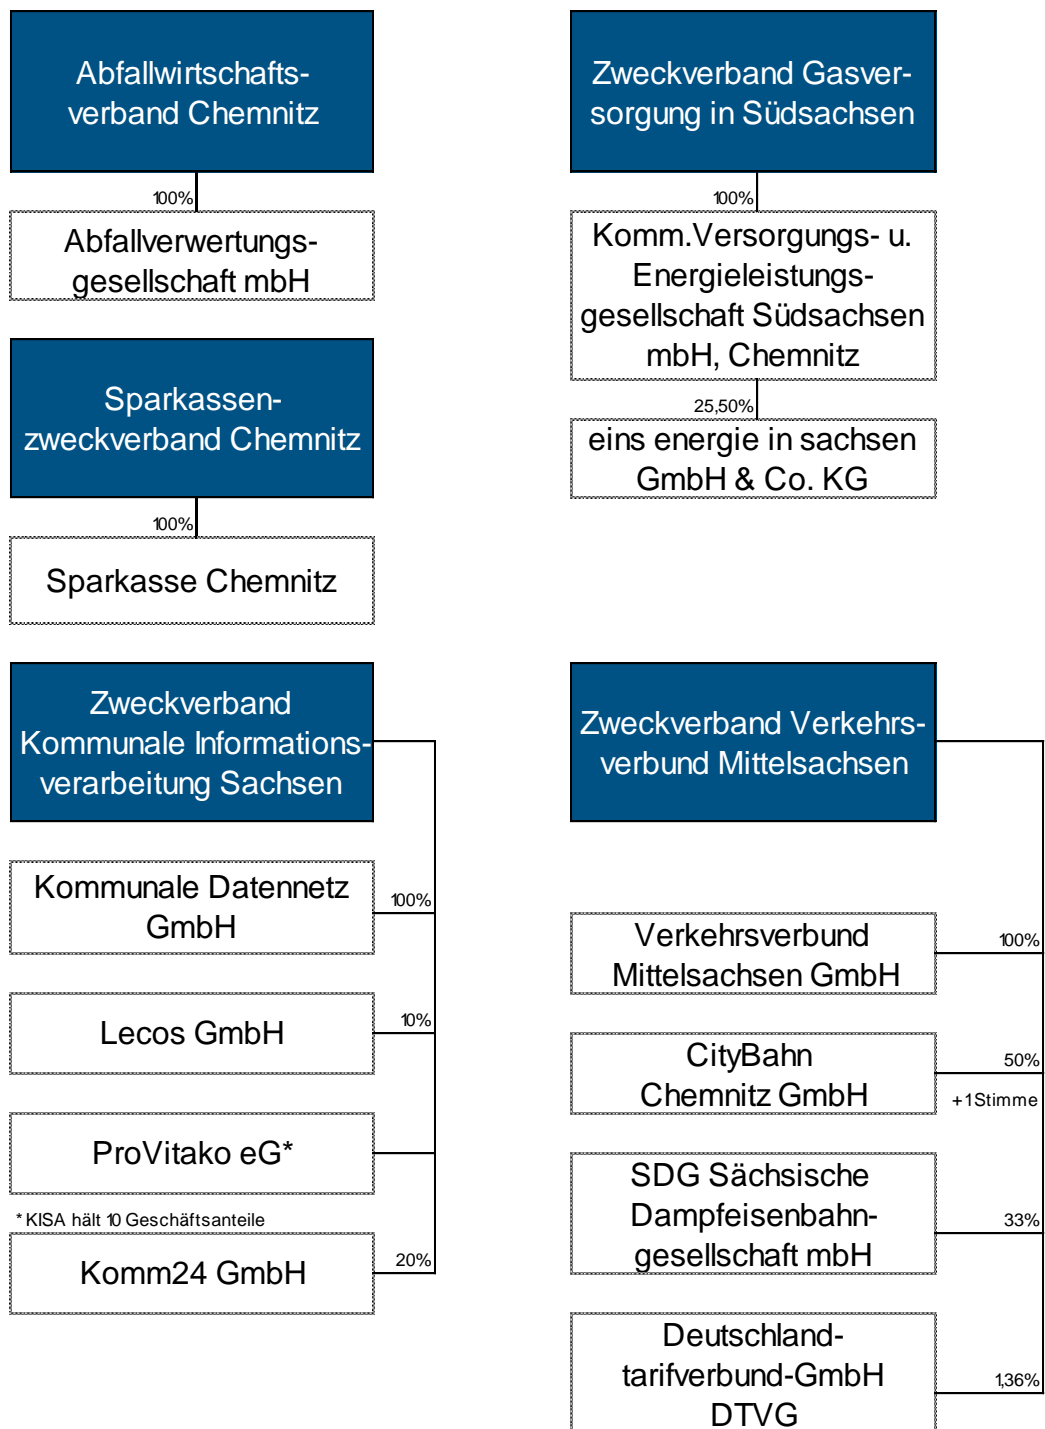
Abfallwirtschaftsverband Chemnitz

100%

Abfallverwertungsgesellschaft mbH

Sparkassenzweckverband Chemnitz

100%

Sparkasse Chemnitz

Zweckverband Gasversorgung in Südsachsen

100%

Komm.Versorgungs- u. Energieleistungsgesellschaft Südsachsen mbH, Chemnitz

25,50%

eins energie in sachsen GmbH & Co. KG

Zweckverband Kommunale Informationsverarbeitung Sachsen

Kommunale Datennetz GmbH

100%

Lecos GmbH

10%

ProVitako eG*

* KISA hält 10 Geschäftsanteile

Komm24 GmbH

20%

Zweckverband Verkehrsverbund Mittelsachsen

Verkehrsverbund Mittelsachsen GmbH

100%

CityBahn Chemnitz GmbH

50%

+1 Stimme

SDG Sächsische Dampfeisenbahngesellschaft mbH

33%

Deutschlandtarifverbund-GmbH DTVG

1,36%